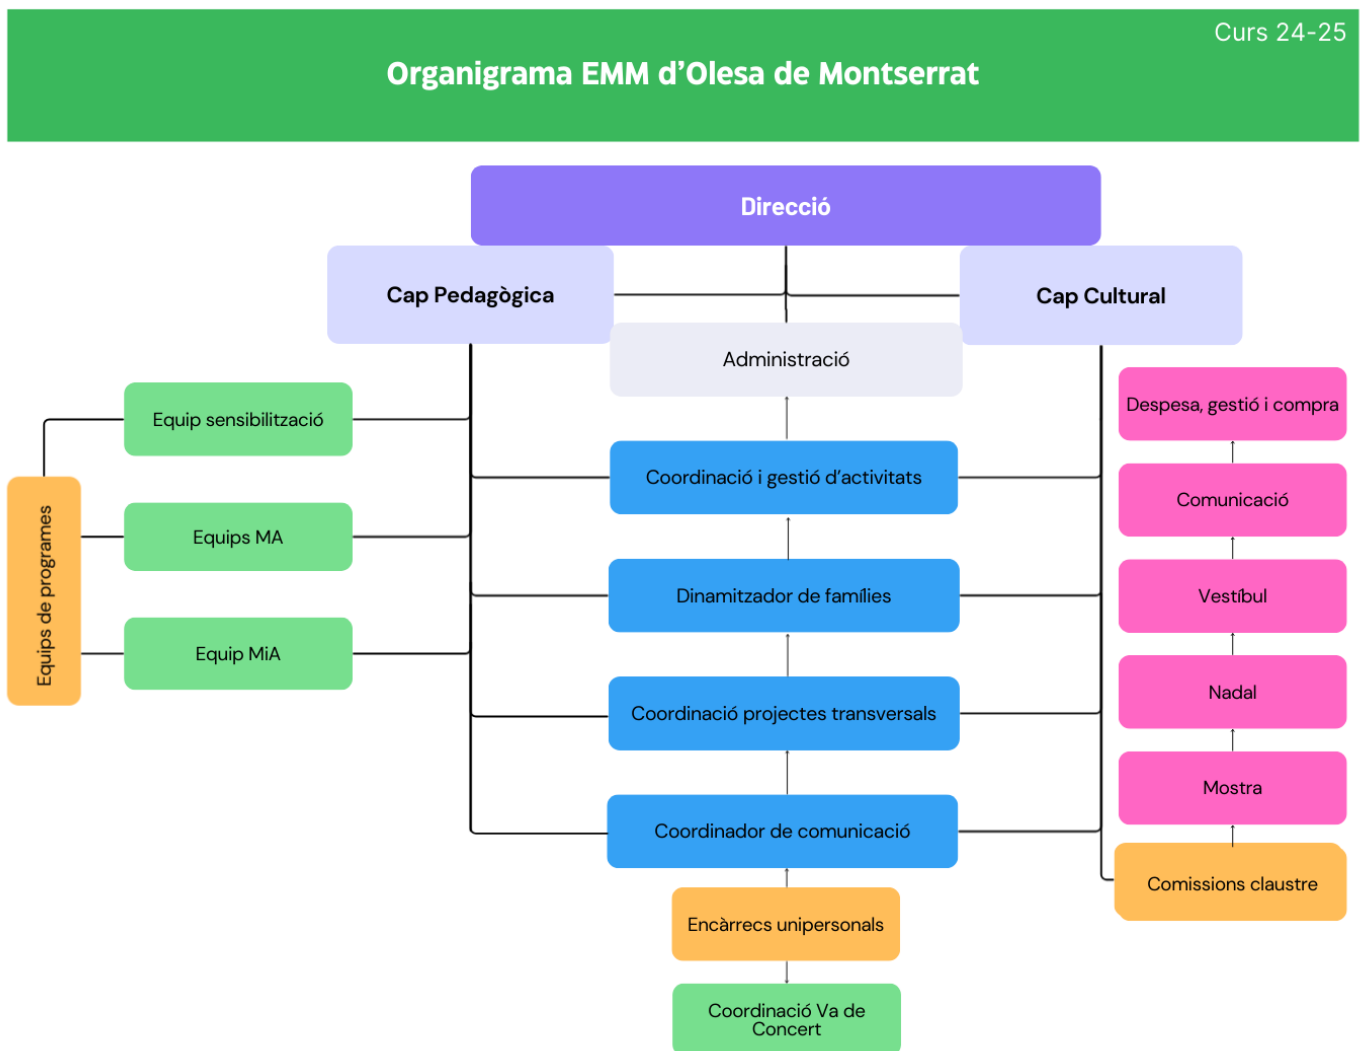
Curs 24-25

Organigrama EMM d’Olesa de Montserrat

Direcció

Cap Pedagògica

Cap Cultural

Administració

Equip sensibilització

Equips MA

Equip MiA

Equips de programes

Coordinació i gestió d’activitats

Dinamitzador de famílies

Coordinació projectes transversals

Coordinador de comunicació

Encàrrecs unipersonals

Coordinació Va de Concert

Despesa, gestió i compra

Comunicació

Vestíbul

Nadal

Mostra

Comissions claustre